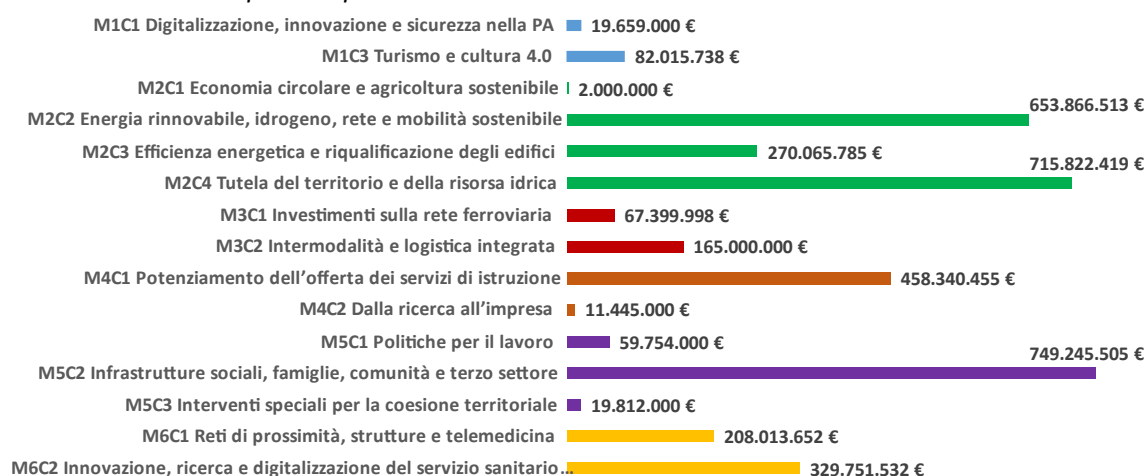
M1C1 Digitalizzazione, innovazione e sicurezza nella PA 19.659.000 €
M1C3 Turismo e cultura 4.0 82.015.738 €
M2C1 Economia circolare e agricoltura sostenibile 2.000.000 €
M2C2 Energia rinnovabile, idrogeno, rete e mobilità sostenibile 653.866.513 €
M2C3 Efficienza energetica e riqualificazione degli edifici 270.065.785 €
M2C4 Tutela del territorio e della risorsa idrica 715.822.419 €
M3C1 Investimenti sulla rete ferroviaria 67.399.998 €
M3C2 Intermodalità e logistica integrata 165.000.000 €
M4C1 Potenziamento dell'offerta dei servizi di istruzione 458.340.455 €
M4C2 Dalla ricerca all'impresa 11.445.000 €
M5C1 Politiche per il lavoro 59.754.000 €
M5C2 Infrastrutture sociali, famiglie, comunità e terzo settore 749.245.505 €
M5C3 Interventi speciali per la coesione territoriale 19.812.000 €
M6C1 Reti di prossimità, strutture e telemedicina 208.013.652 €
M6C2 Innovazione, ricerca e digitalizzazione del servizio sanitario... 329.751.532 €